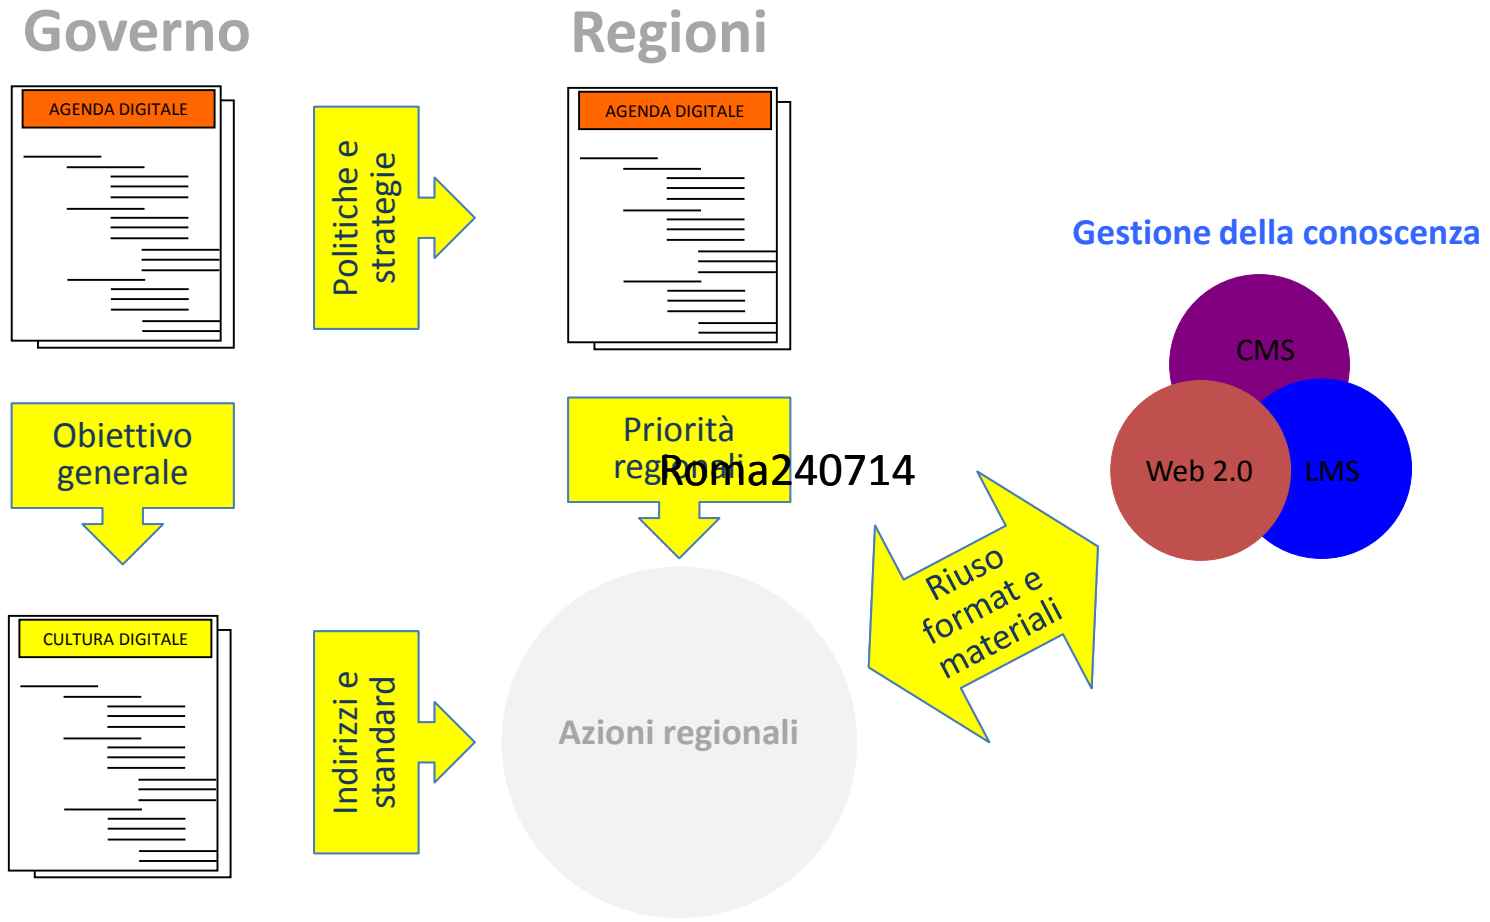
Governo

Regioni

AGENDA DIGITALE

Politiche e strategie

AGENDA DIGITALE

Gestione della conoscenza

CMS

Web 2.0

LMS

Obiettivo generale

Priorità regionali

Roma240714

Riuso format e materiali

CULTURA DIGITALE

Indirizzi e standard

Azioni regionali